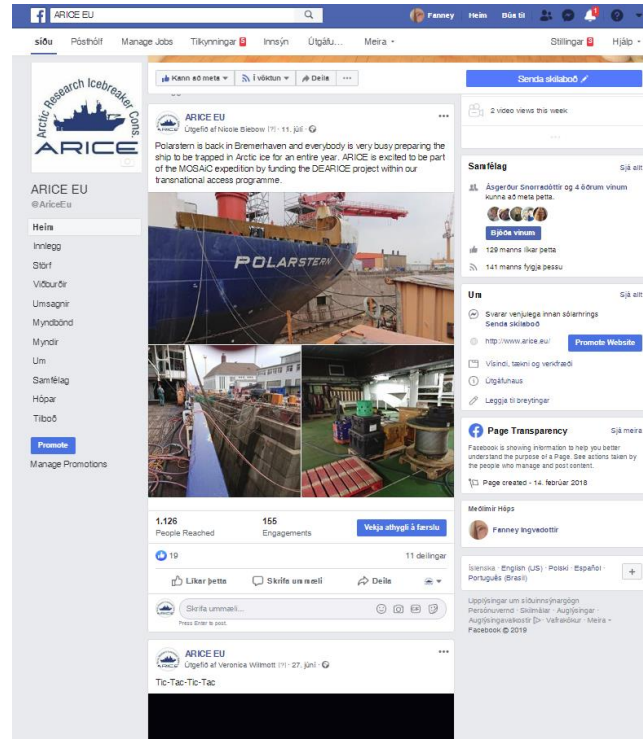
ARICE EU

Fanney Heim Búa til

síðu Pósthólf Manage Jobs Tilkynningar 5 Innsýn Útgáfu... Meira ▾ Stillingar 3 Hjálp ▾

Arctic Research Icebreaker Cons. ARICE

ARICE EU
@AriceEu

Heim
Innlegg
Störf
Viðburðir
Umsagnir
Myndbönd
Myndir
Um
Samfélag
Hópar
Tilboð

Promote
Manage Promotions

Kann að meta ▾ Í vöktun ▾ Deila ···

Senda skilaboð

ARICE EU
Útgefið af Nicole Biebow [?] · 11. júlí ·

Polarstern is back in Bremerhaven and everybody is very busy preparing the ship to be trapped in Arctic ice for an entire year. ARICE is excited to be part of the MOSAiC expedition by funding the DEARICE project within our transnational access programme.

POLARSTERN

1.126
People Reached

155
Engagements

Vekja athygli á færslu

19

11 deilingar

Líkar þetta Skrifa ummæli Deila

Skrifa ummæli...
Press Enter to post.

ARICE EU
Útgefið af Veronica Willmott [?] · 27. júní ·

Tic-Tac-Tic-Tac

2 video views this week

Samfélag Sjá allt
Ásgerður Snorradóttir og 4 öðrum vinum kunna að meta þetta.
Bjóða vinum
129 manns líkar þetta
141 manns fylgja þessu

Um Sjá allt
Svarar venjulega innan sólarhrings
Senda skilaboð
http://www.arice.eu/ Promote Website
Vísindi, tækni og verkfræði
Útgáfunaus
Leggja til breytingar

Page Transparency Sjá meira
Facebook is showing information to help you better understand the purpose of a Page. See actions taken by the people who manage and post content.
Page created - 14. febrúar 2018

Meðlimir Hóps
Fanney Ingvadóttir

Íslenska · English (US) · Polski · Español · Português (Brasil)

Upplýsingar um síðuinnsýnargögn
Persónuvernd · Skilmálar · Auglýsingar · Auglýsingavalkostir · Vefkökur · Meira ▾
Facebook © 2019